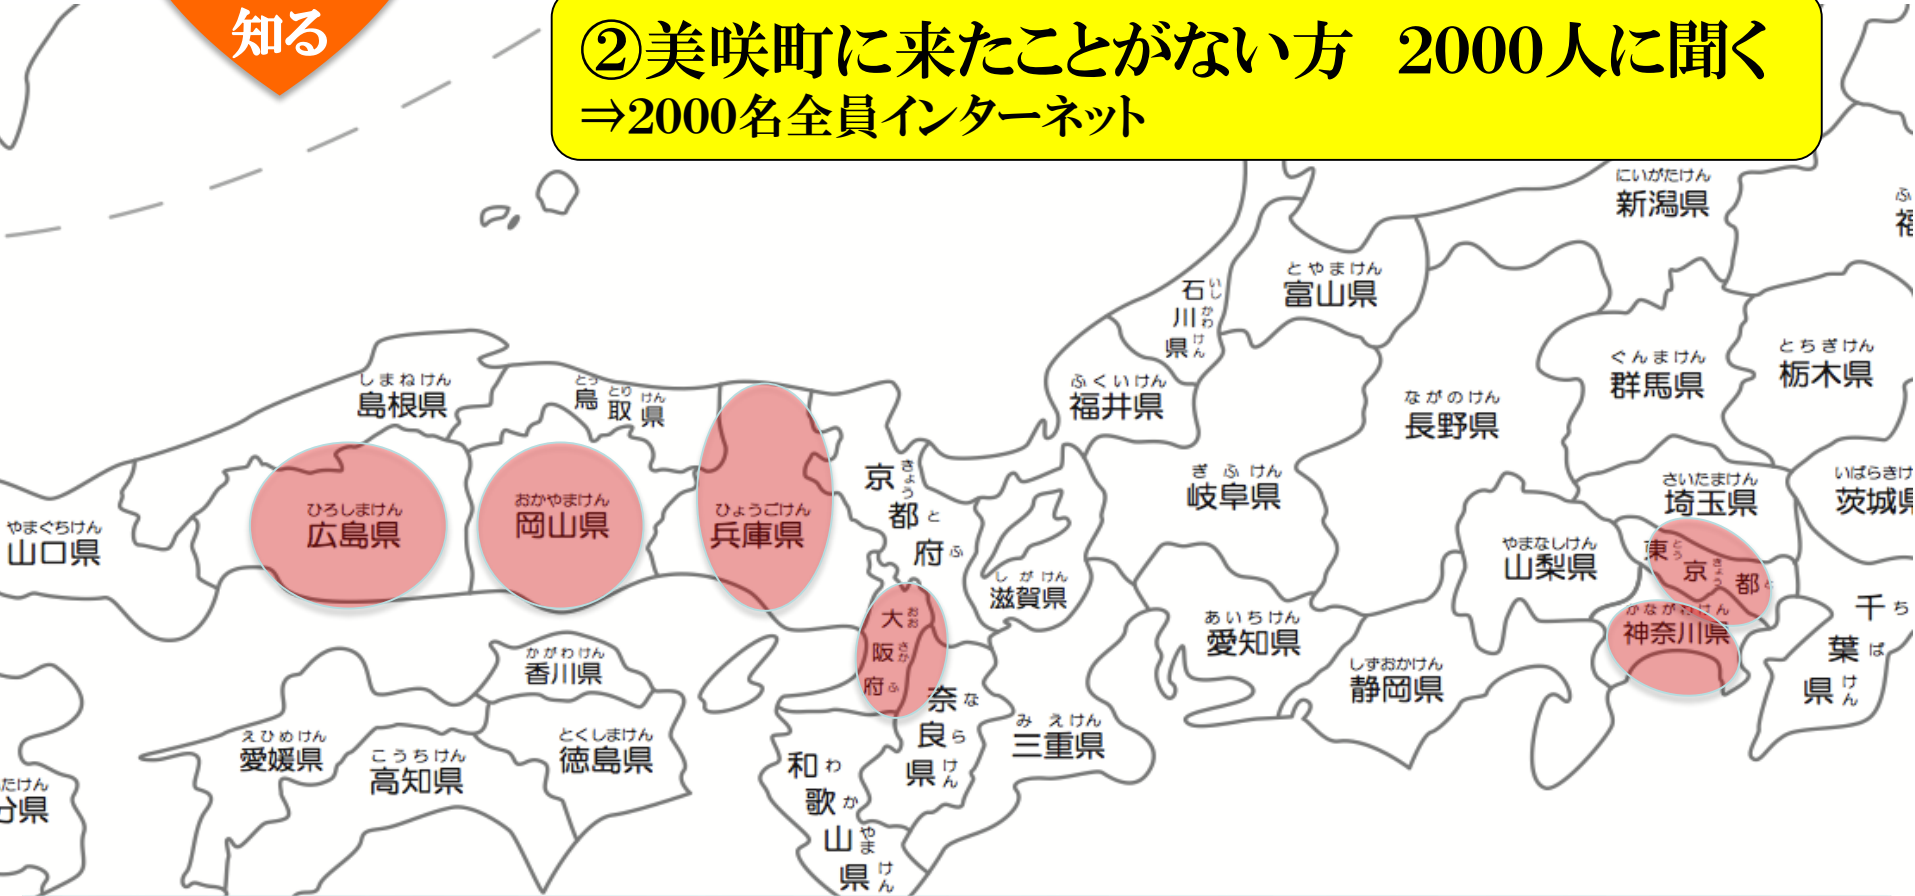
知る

②美咲町に来たことがない方　2000人に聞く
⇒2000名全員インターネット

にいがたけん
新潟県

とやまけん
富山県

いしかわけん
石川県

ぐんまけん
群馬県

とちぎけん
栃木県

しまねけん
島根県

とっとりけん
鳥取県

ふくいけん
福井県

ながのけん
長野県

ぎふけん
岐阜県

きょうとふ
京都府

ひろしまけん
広島県

おかやまけん
岡山県

ひょうごけん
兵庫県

やまぐちけん
山口県

さいたまけん
埼玉県

いばらきけん
茨城県

やまなしけん
山梨県

とうきょうと
東京都

しがけん
滋賀県

おおさかふ
大阪府

かながわけん
神奈川県

ちばけん
千葉県

あいちけん
愛知県

しずおかけん
静岡県

かがわけん
香川県

ならけん
奈良県

みえけん
三重県

えひめけん
愛媛県

こうちけん
高知県

とくしまけん
徳島県

わかやまけん
和歌山県

たけん
分県